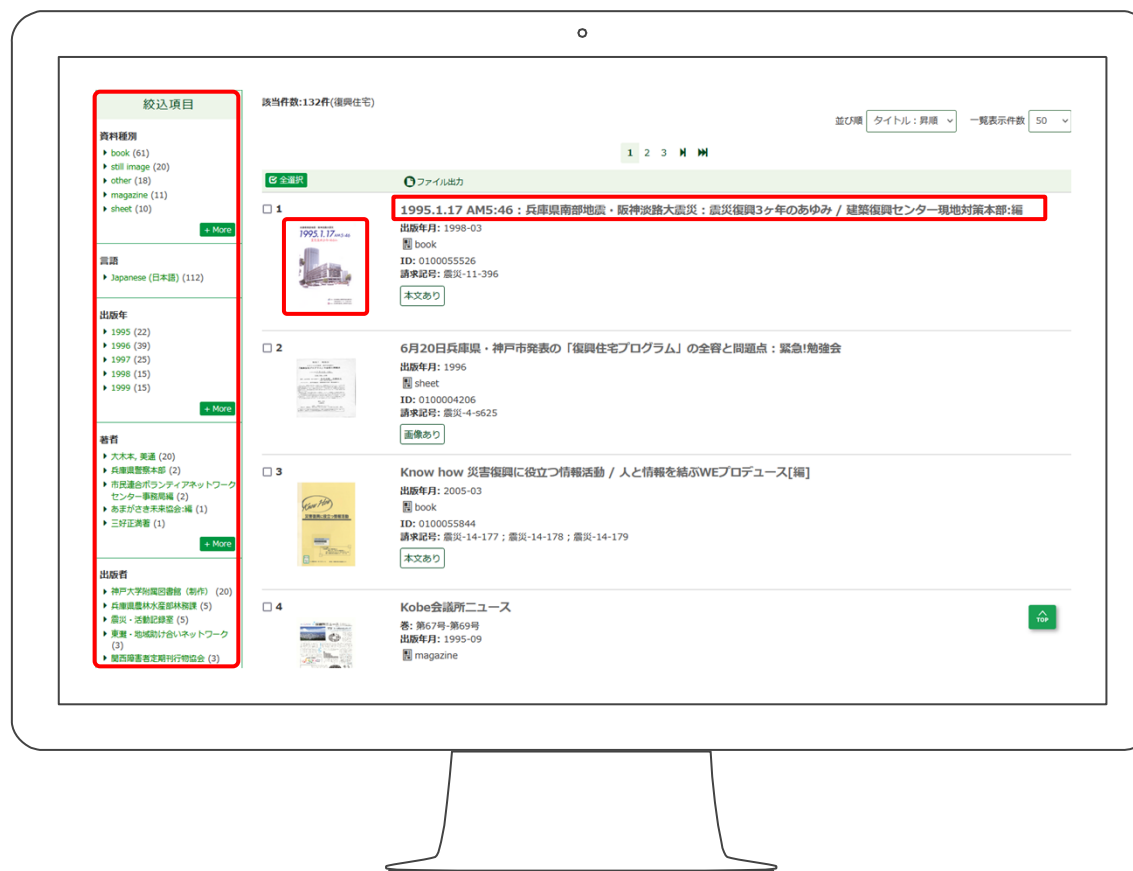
絞込項目

資料種別
book (61)
still image (20)
other (18)
magazine (11)
sheet (10)
+ More

言語
Japanese (日本語) (112)

出版年
1995 (22)
1996 (39)
1997 (25)
1998 (15)
1999 (15)
+ More

著者
大木本, 美通 (20)
兵庫県警察本部 (2)
市民連合ボランティアネットワークセンター事務局編 (2)
あまがさき未来協会:編 (1)
三好正満著 (1)
+ More

出版者
神戸大学附属図書館（制作） (20)
兵庫県農林水産部林務課 (5)
震災・活動記録室 (5)
東灘・地域助け合いネットワーク (3)
関西障害者定期刊行物協会 (3)

該当件数:132件(復興住宅)

並び順 タイトル：昇順 一覧表示件数 50

1 2 3

全選択 ファイル出力

1
1995.1.17 AM5:46：兵庫県南部地震・阪神淡路大震災：震災復興3ヶ年のあゆみ / 建築復興センター現地対策本部:編
出版年月: 1998-03
book
ID: 0100055526
請求記号: 震災-11-396
本文あり

2
6月20日兵庫県・神戸市発表の「復興住宅プログラム」の全容と問題点：緊急!勉強会
出版年月: 1996
sheet
ID: 0100004206
請求記号: 震災-4-s625
画像あり

3
Know how 災害復興に役立つ情報活動 / 人と情報を結ぶWEプロデュース[編]
出版年月: 2005-03
book
ID: 0100055844
請求記号: 震災-14-177；震災-14-178；震災-14-179
本文あり

4
Kobe会議所ニュース
巻: 第67号-第69号
出版年月: 1995-09
magazine

TOP